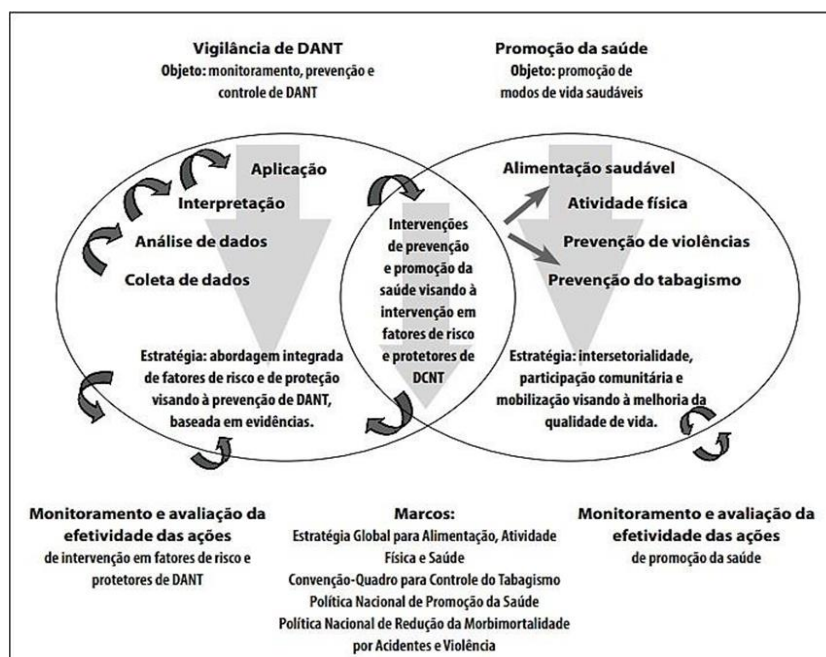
Vigilância de DANT
Objeto: monitoramento, prevenção e controle de DANT

Promoção da saúde
Objeto: promoção de modos de vida saudáveis

Aplicação
Interpretação
Análise de dados
Coleta de dados

Intervenções de prevenção e promoção da saúde visando à intervenção em fatores de risco e protetores de DCNT

Alimentação saudável
Atividade física
Prevenção de violências
Prevenção do tabagismo

Estratégia: abordagem integrada de fatores de risco e de proteção visando à prevenção de DANT, baseada em evidências.

Estratégia: intersetorialidade, participação comunitária e mobilização visando à melhoria da qualidade de vida.

Monitoramento e avaliação da efetividade das ações
de intervenção em fatores de risco e protetores de DANT

Marcos:
Estratégia Global para Alimentação, Atividade Física e Saúde
Convenção-Quadro para Controle do Tabagismo
Política Nacional de Promoção da Saúde
Política Nacional de Redução da Morbimortalidade por Acidentes e Violência

Monitoramento e avaliação da efetividade das ações
de promoção da saúde